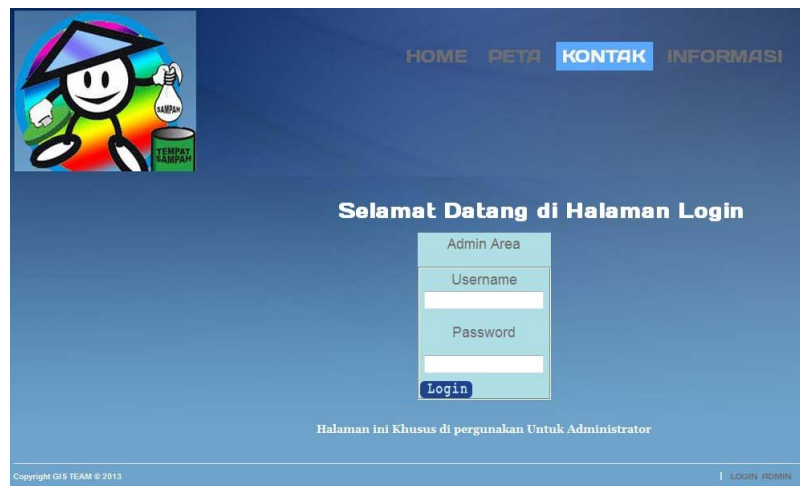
SAMPAH

TEMPAT SAMPAH

HOME PETA KONTAK INFORMASI

Selamat Datang di Halaman Login

Admin Area

Username

Password

Login

Halaman ini Khusus di pergunakan Untuk Administrator

Copyright GIS TEAM © 2013

| LOGIN ADMIN